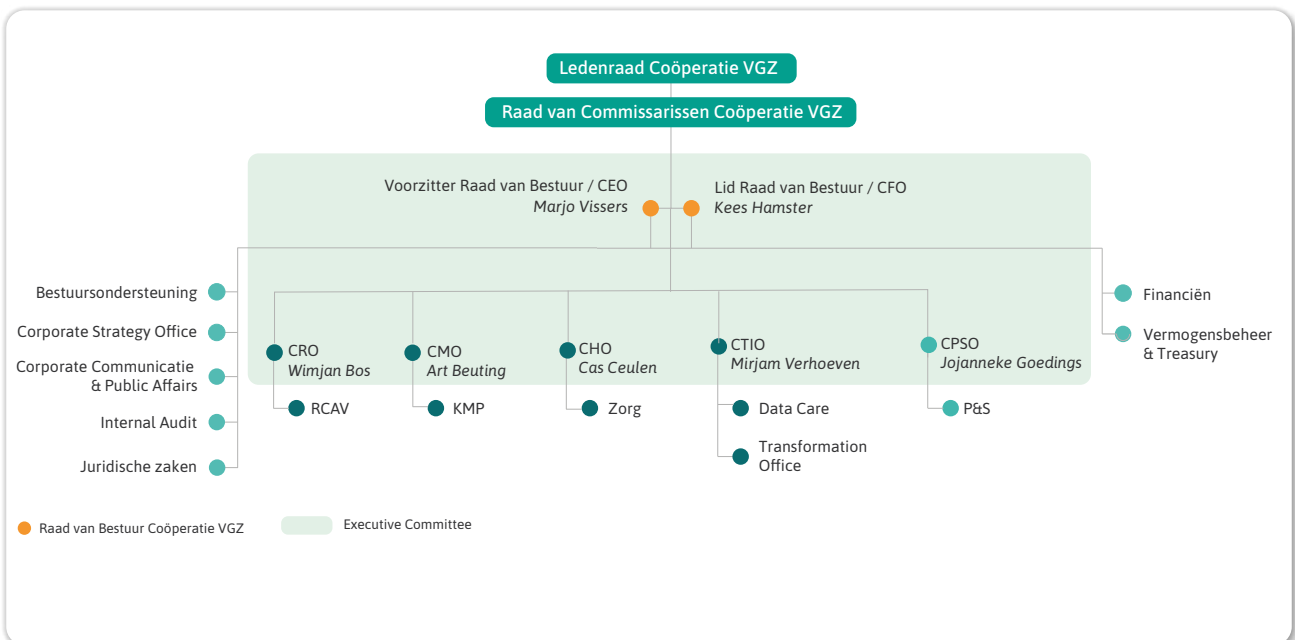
Ledenraad Coöperatie VGZ

Raad van Commissarissen Coöperatie VGZ

Voorzitter Raad van Bestuur / CEO
*Marjo Vissers*

Lid Raad van Bestuur / CFO
*Kees Hamster*

Bestuursondersteuning

Corporate Strategy Office

Corporate Communicatie & Public Affairs

Internal Audit

Juridische zaken

CRO
*Wimjan Bos*

RCAV

CMO
*Art Beuting*

KMP

CHO
*Cas Ceulen*

Zorg

CTIO
*Mirjam Verhoeven*

Data Care

Transformation Office

CPSO
*Jojanneke Goedings*

P&S

Financiën

Vermogensbeheer & Treasury

Raad van Bestuur Coöperatie VGZ

Executive Committee